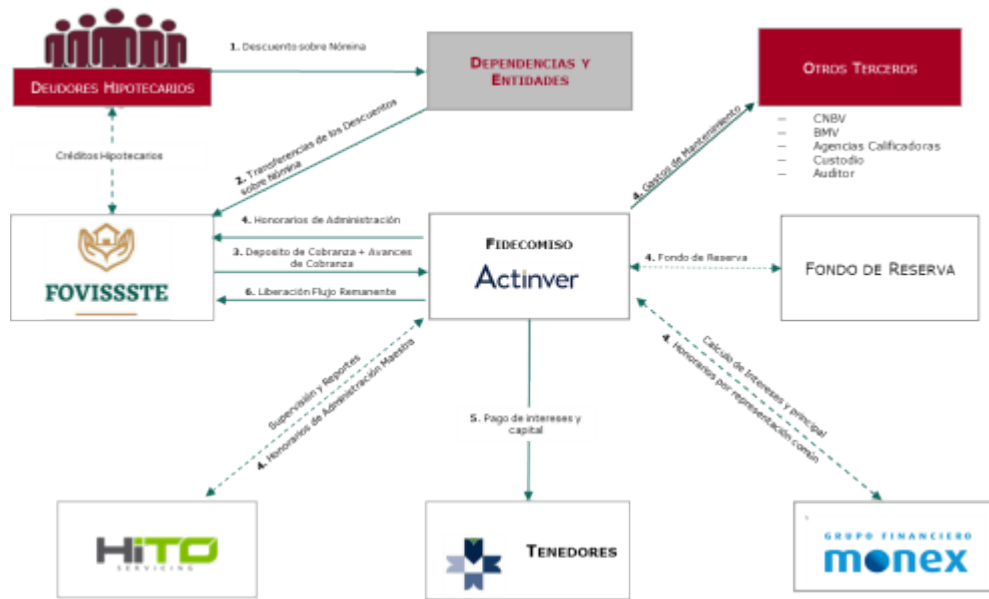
Deudores Hipotecarios

1. Descuento sobre Nómina

Dependencias y Entidades

Otros Terceros

– CNBV
– BMV
– Agencias Calificadoras
– Custodio
– Auditor

Créditos Hipotecarios

2. Transferencias de los Descuentos sobre Nómina

4. Gastos de Mantenimiento

FOVISSSTE

4. Honorarios de Administración

3. Deposito de Cobranza + Avances de Cobranza

6. Liberación Flujo Remanente

Fideicomiso

Actinver

4. Fondo de Reserva

Fondo de Reserva

Supervisión y Reportes
4. Honorarios de Administración Maestra

5. Pago de intereses y capital

Calculo de Intereses y principal
4. Honorarios por representación común

HiTO
SERVICING

Tenedores

GRUPO FINANCIERO
monex